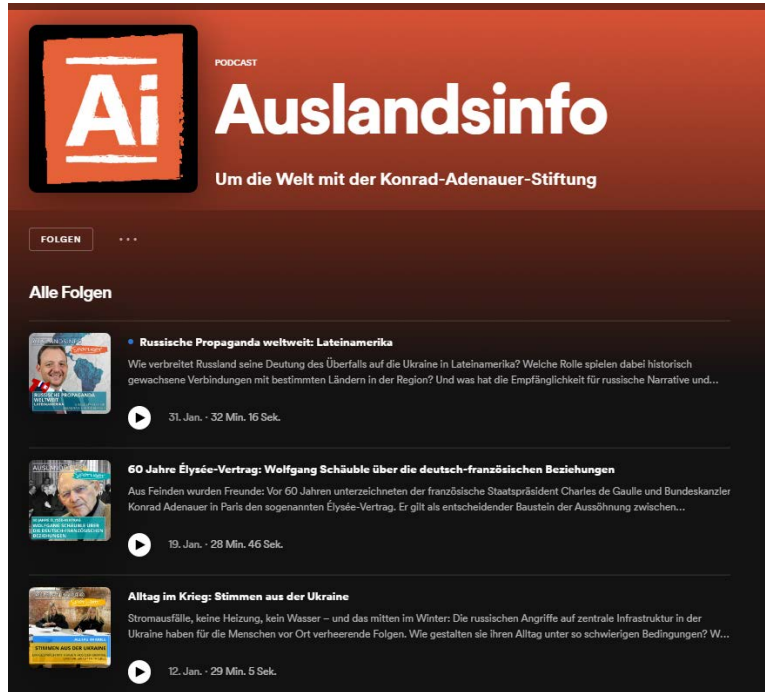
Ai

PODCAST

Auslandsinfo

Um die Welt mit der Konrad-Adenauer-Stiftung

FOLGEN

...

Alle Folgen

Russische Propaganda weltweit: Lateinamerika

Wie verbreitet Russland seine Deutung des Überfalls auf die Ukraine in Lateinamerika? Welche Rolle spielen dabei historisch gewachsene Verbindungen mit bestimmten Ländern in der Region? Und was hat die Empfänglichkeit für russische Narrative und...

31. Jan. · 32 Min. 16 Sek.

60 Jahre Élysée-Vertrag: Wolfgang Schäuble über die deutsch-französischen Beziehungen

Aus Feinden wurden Freunde: Vor 60 Jahren unterzeichneten der französische Staatspräsident Charles de Gaulle und Bundeskanzler Konrad Adenauer in Paris den sogenannten Élysée-Vertrag. Er gilt als entscheidender Baustein der Aussöhnung zwischen...

19. Jan. · 28 Min. 46 Sek.

Alltag im Krieg: Stimmen aus der Ukraine

Stromausfälle, keine Heizung, kein Wasser – und das mitten im Winter: Die russischen Angriffe auf zentrale Infrastruktur in der Ukraine haben für die Menschen vor Ort verheerende Folgen. Wie gestalten sie ihren Alltag unter so schwierigen Bedingungen? W...

12. Jan. · 29 Min. 5 Sek.